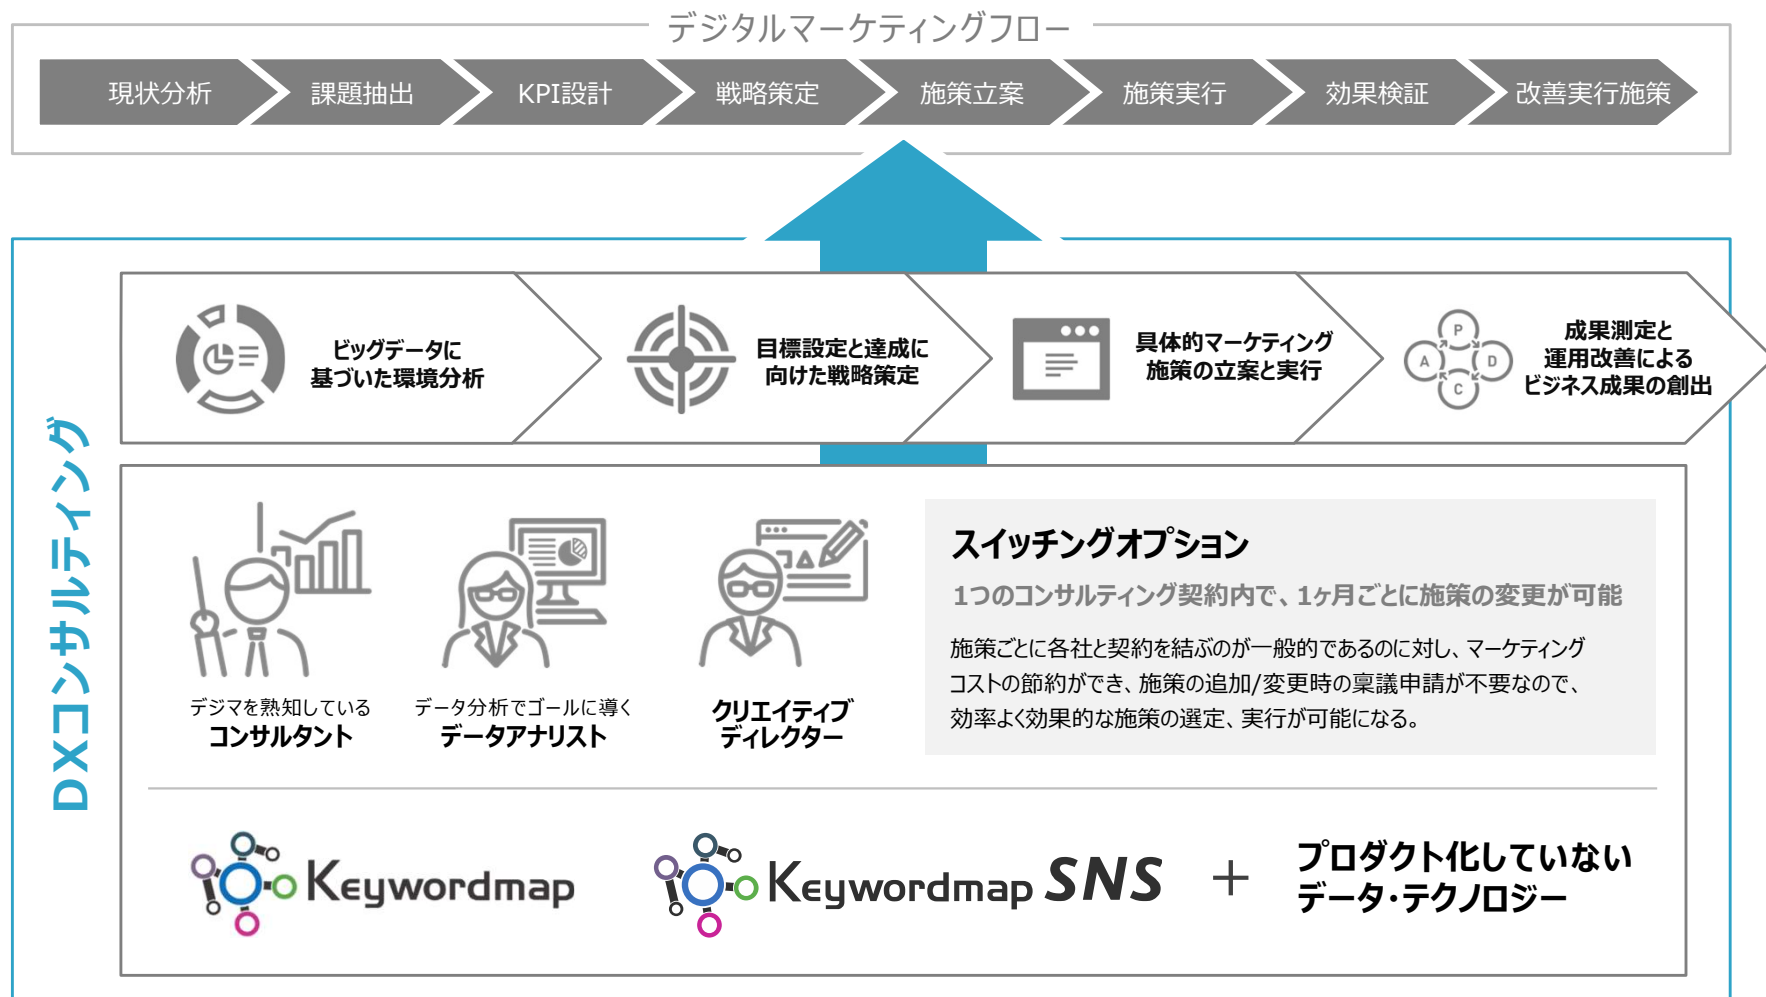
デジタルマーケティングフロー

現状分析 課題抽出 KPI設計 戦略策定 施策立案 施策実行 効果検証 改善実行施策

DXコンサルティング

ビッグデータに基づいた環境分析

目標設定と達成に向けた戦略策定

具体的マーケティング施策の立案と実行

P A D C

成果測定と運用改善によるビジネス成果の創出

デジマを熟知している
コンサルタント

データ分析でゴールに導く
データアナリスト

クリエイティブ
ディレクター

スイッチングオプション

1つのコンサルティング契約内で、1ヶ月ごとに施策の変更が可能

施策ごとに各社と契約を結ぶのが一般的であるのに対し、マーケティングコストの節約ができ、施策の追加/変更時の稟議申請が不要なので、効率よく効果的な施策の選定、実行が可能になる。

Keywordmap

Keywordmap SNS ＋ プロダクト化していないデータ・テクノロジー